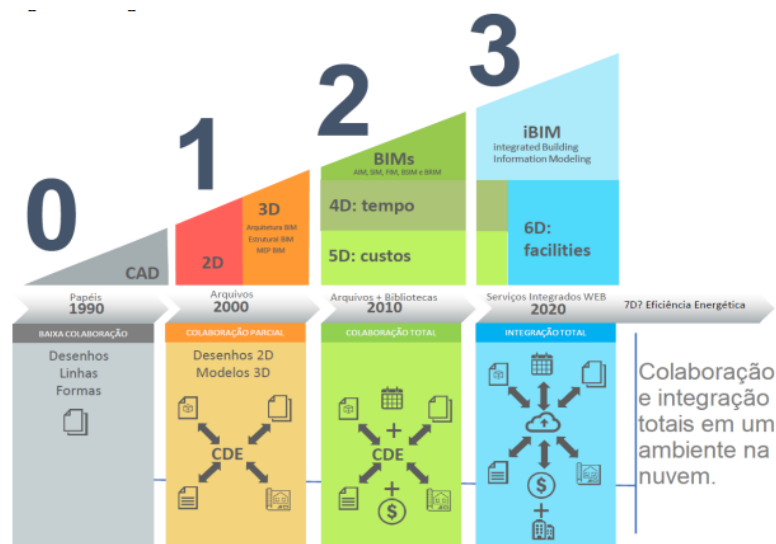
0

CAD

1

2D

3D
Arquitetura BIM
Estrutural BIM
MEP BIM

2

BIMs
AIM, SIM, FIM, BSIM e BRIM

4D: tempo

5D: custos

3

iBIM
Integrated Building Information Modeling

6D: facilities

Papéis
1990

Arquivos
2000

Arquivos + Bibliotecas
2010

Serviços Integrados WEB
2020

7D? Eficiência Energética

BAIXA COLABORAÇÃO

Desenhos
Linhas
Formas

COLABORAÇÃO PARCIAL

Desenhos 2D
Modelos 3D

CDE

COLABORAÇÃO TOTAL

CDE

INTEGRAÇÃO TOTAL

Colaboração e integração totais em um ambiente na nuvem.